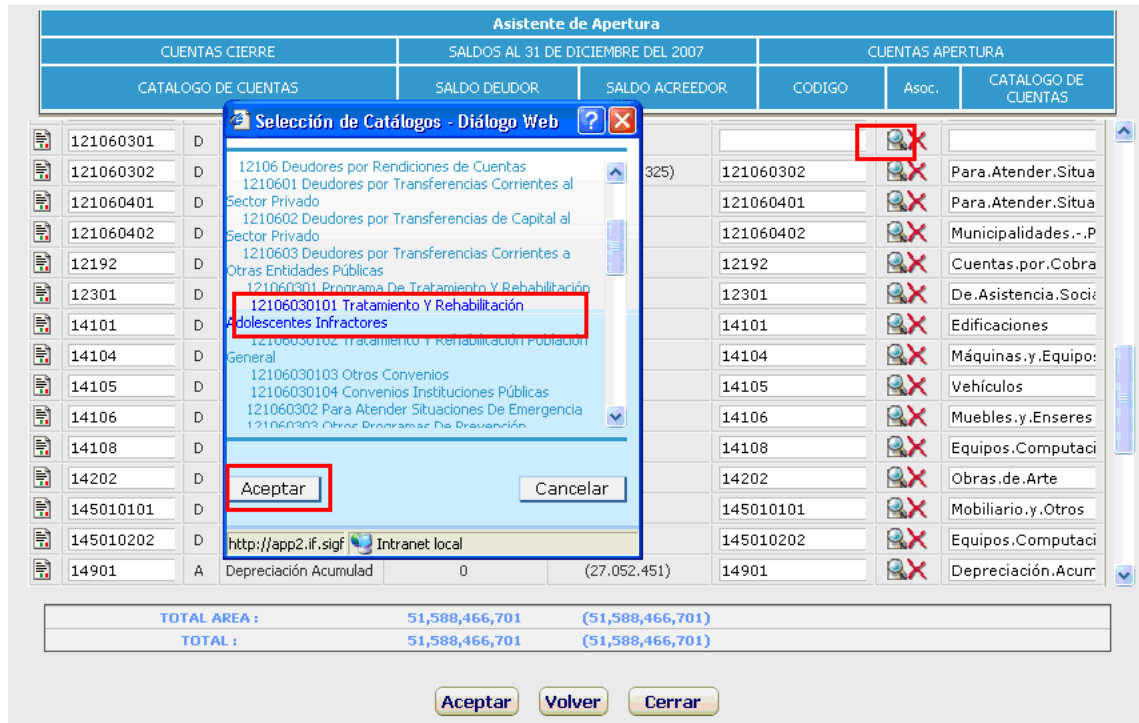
Asistente de Apertura

| CUENTAS CIERRE | SALDOS AL 31 DE DICIEMBRE DEL 2007 | | CUENTAS APERTURA | | |
|---|---|---|---|---|---|
| CATALOGO DE CUENTAS | SALDO DEUDOR | SALDO ACREEDOR | CODIGO | Asoc. | CATALOGO DE CUENTAS |
| 121060301 D | | | | | |
| 121060302 D | | 325) | 121060302 | | Para.Atender.Situa |
| 121060401 D | | | 121060401 | | Para.Atender.Situa |
| 121060402 D | | | 121060402 | | Municipalidades.-.P |
| 12192 D | | | 12192 | | Cuentas.por.Cobra |
| 12301 D | | | 12301 | | De.Asistencia.Socia |
| 14101 D | | | 14101 | | Edificaciones |
| 14104 D | | | 14104 | | Máquinas.y.Equipos |
| 14105 D | | | 14105 | | Vehículos |
| 14106 D | | | 14106 | | Muebles.y.Enseres |
| 14108 D | | | 14108 | | Equipos.Computaci |
| 14202 D | | | 14202 | | Obras.de.Arte |
| 145010101 D | | | 145010101 | | Mobiliario.y.Otros |
| 145010202 D | | | 145010202 | | Equipos.Computaci |
| 14901 A Depreciación Acumulad | 0 | (27.052.451) | 14901 | | Depreciación.Acum |

Selección de Catálogos - Diálogo Web

12106 Deudores por Rendiciones de Cuentas
1210601 Deudores por Transferencias Corrientes al Sector Privado
1210602 Deudores por Transferencias de Capital al Sector Privado
1210603 Deudores por Transferencias Corrientes a Otras Entidades Públicas
121060301 Programa De Tratamiento Y Rehabilitación
12106030101 Tratamiento Y Rehabilitación Adolescentes Infractores
12106030102 Tratamiento Y Rehabilitación Población General
12106030103 Otros Convenios
12106030104 Convenios Instituciones Públicas
121060302 Para Atender Situaciones De Emergencia
121060303 Otros Programas De Prevención

Aceptar Cancelar

http://app2.if.sigf Intranet local

| TOTAL AREA : | 51,588,466,701 | (51,588,466,701) |
|---|---|---|
| TOTAL : | 51,588,466,701 | (51,588,466,701) |

Aceptar Volver Cerrar